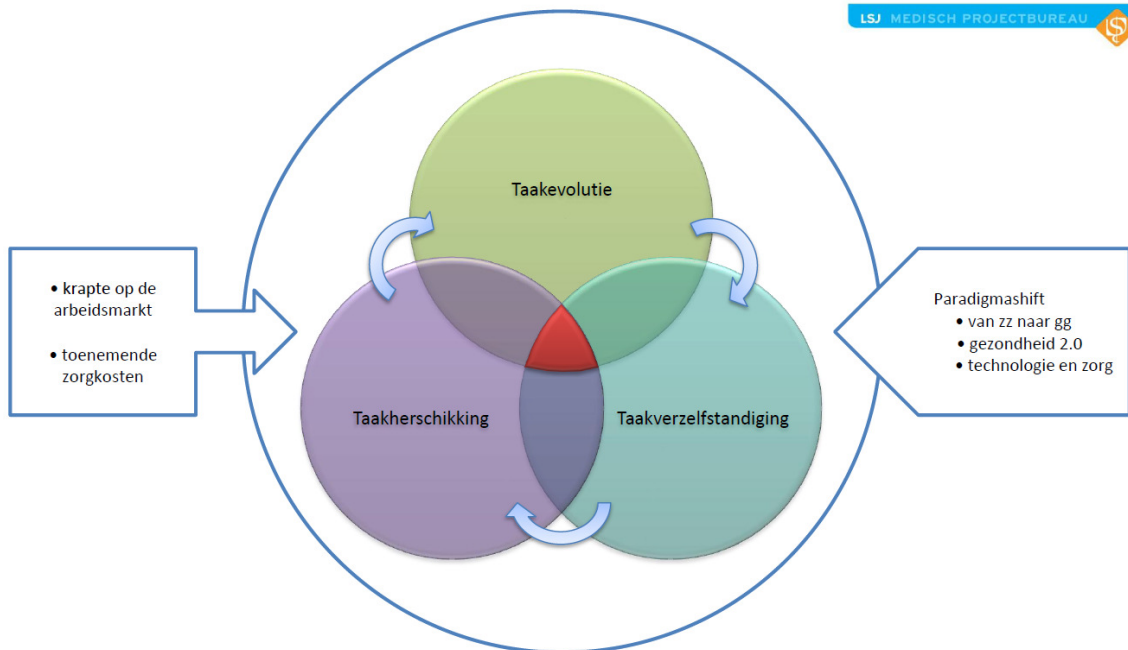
LSJ MEDISCH PROJECTBUREAU

Taakevolutie

• krapte op de arbeidsmarkt

• toenemende zorgkosten

Paradigmashift
• van zz naar gg
• gezondheid 2.0
• technologie en zorg

Taakherschikking

Taakverzelfstandiging